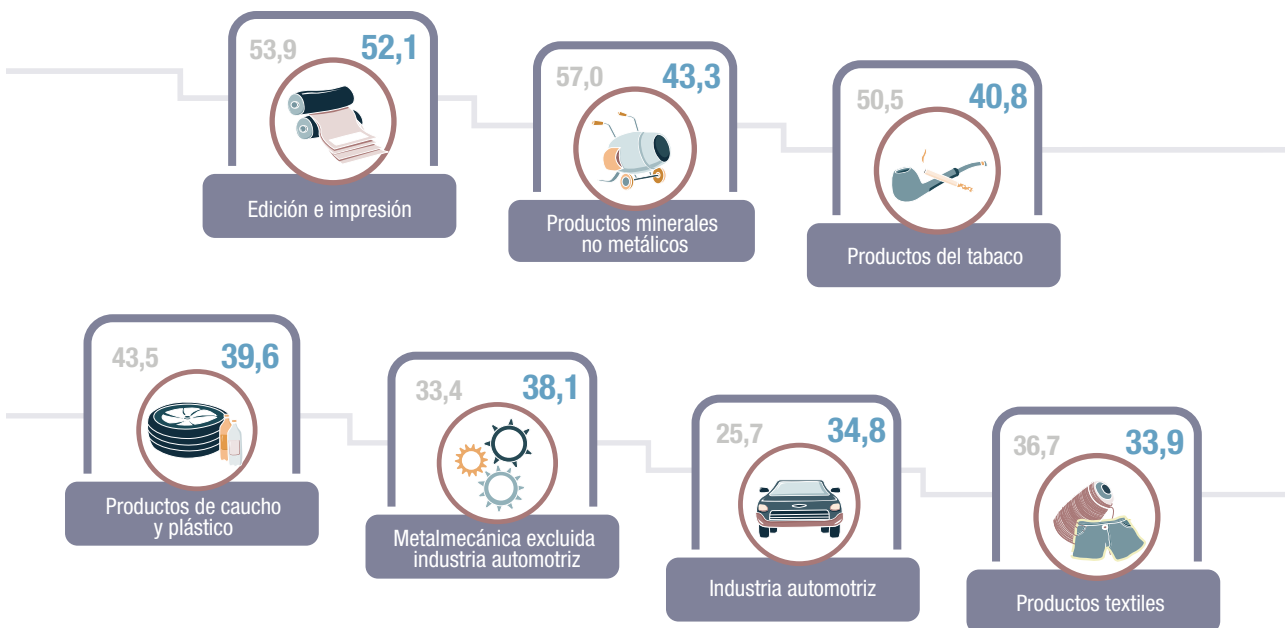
53,9 52,1
Edición e impresión

57,0 43,3
Productos minerales no metálicos

50,5 40,8
Productos del tabaco

43,5 39,6
Productos de caucho y plástico

33,4 38,1
Metalmecánica excluida industria automotriz

25,7 34,8
Industria automotriz

36,7 33,9
Productos textiles